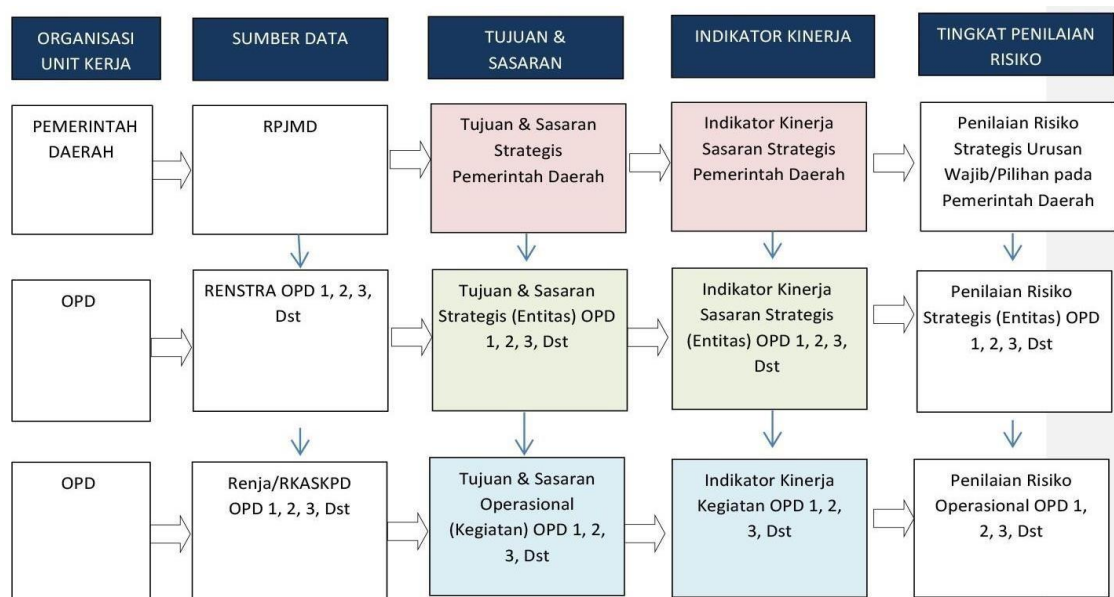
ORGANISASI UNIT KERJA

SUMBER DATA

TUJUAN & SASARAN

INDIKATOR KINERJA

TINGKAT PENILAIAN RISIKO

PEMERINTAH DAERAH

RPJMD

Tujuan & Sasaran Strategis Pemerintah Daerah

Indikator Kinerja Sasaran Strategis Pemerintah Daerah

Penilaian Risiko Strategis Urusan Wajib/Pilihan pada Pemerintah Daerah

OPD

RENSTRA OPD 1, 2, 3, Dst

Tujuan & Sasaran Strategis (Entitas) OPD 1, 2, 3, Dst

Indikator Kinerja Sasaran Strategis (Entitas) OPD 1, 2, 3, Dst

Penilaian Risiko Strategis (Entitas) OPD 1, 2, 3, Dst

OPD

Renja/RKASKPD OPD 1, 2, 3, Dst

Tujuan & Sasaran Operasional (Kegiatan) OPD 1, 2, 3, Dst

Indikator Kinerja Kegiatan OPD 1, 2, 3, Dst

Penilaian Risiko Operasional OPD 1, 2, 3, Dst